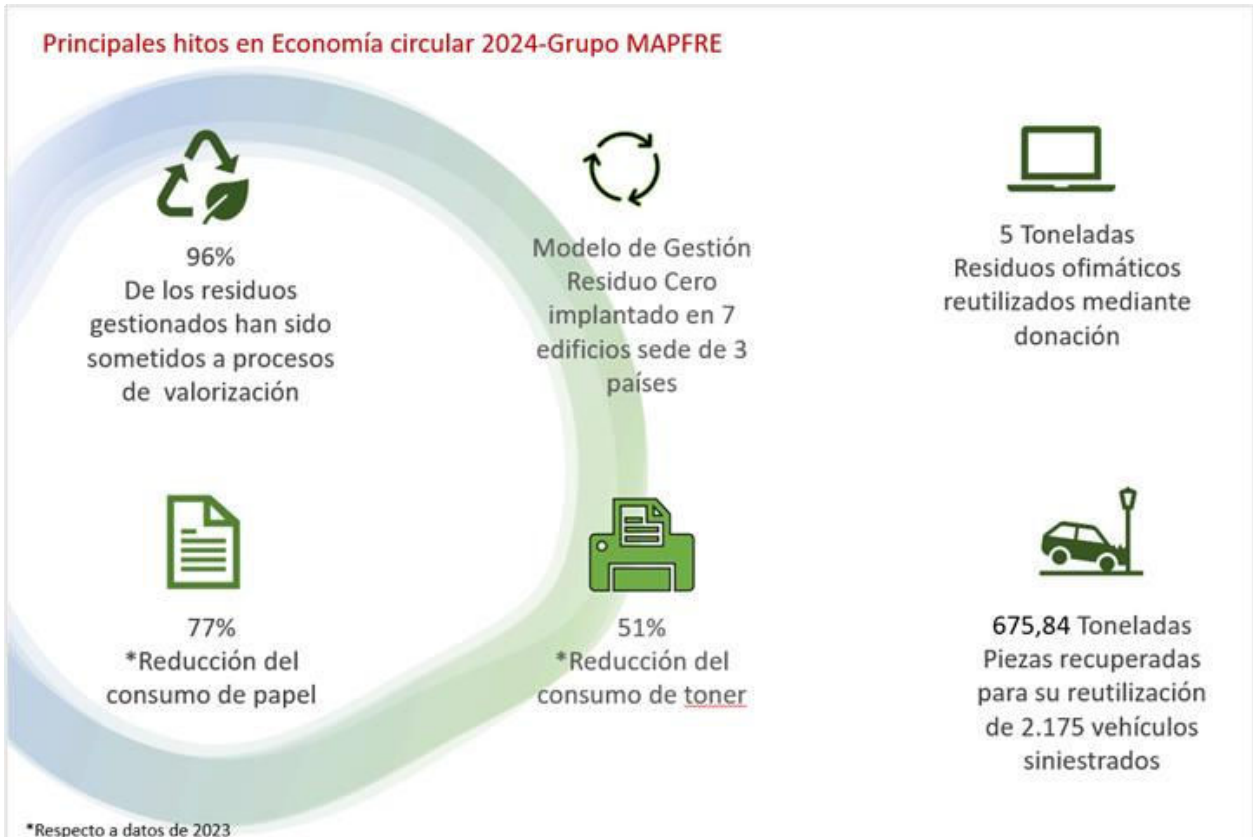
Principales hitos en Economía circular 2024-Grupo MAPFRE

96%
De los residuos gestionados han sido sometidos a procesos de valorización

Modelo de Gestión Residuo Cero implantado en 7 edificios sede de 3 países

5 Toneladas
Residuos ofimáticos reutilizados mediante donación

77%
*Reducción del consumo de papel

51%
*Reducción del consumo de toner

675,84 Toneladas
Piezas recuperadas para su reutilización de 2.175 vehículos siniestrados

*Respecto a datos de 2023